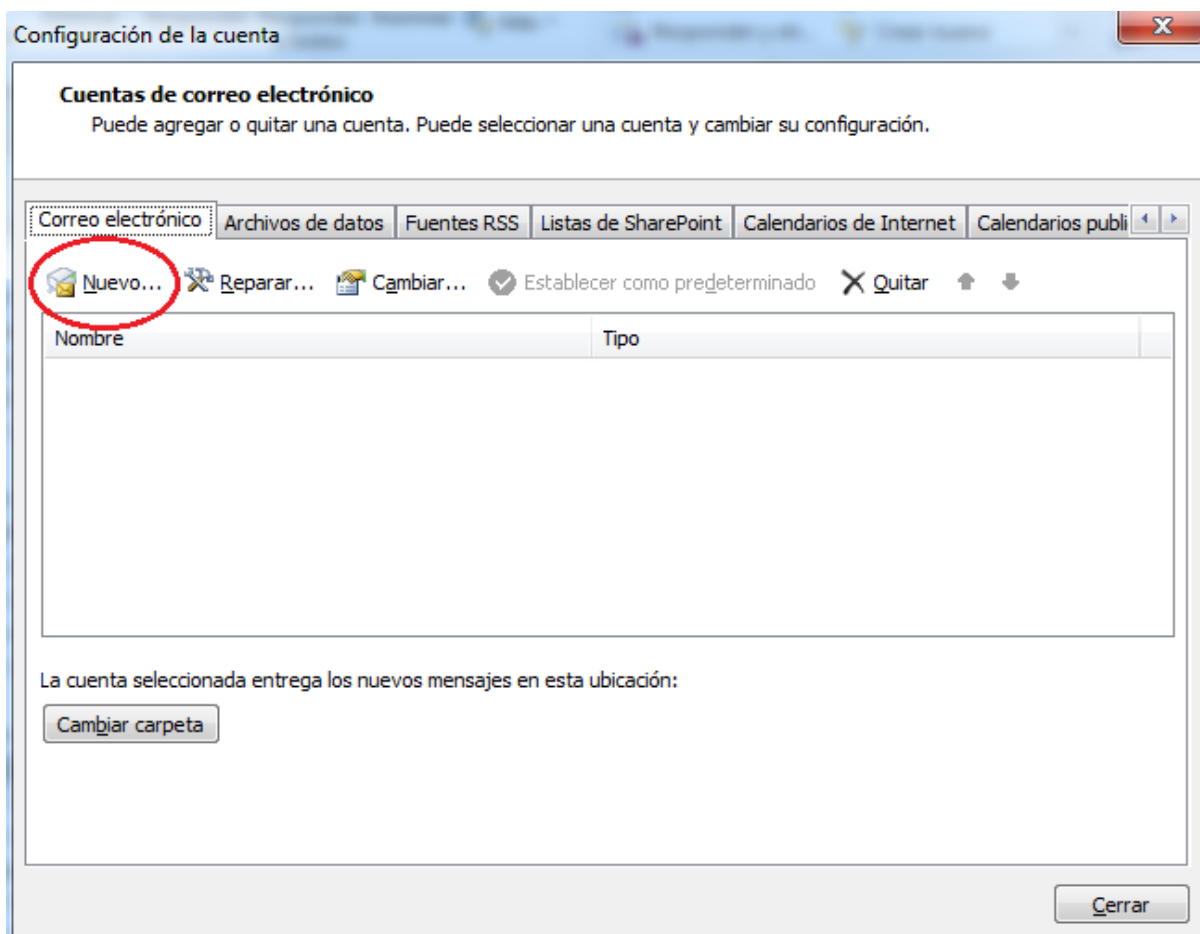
Configuración de la cuenta

Cuentas de correo electrónico
Puede agregar o quitar una cuenta. Puede seleccionar una cuenta y cambiar su configuración.

Correo electrónico | Archivos de datos | Fuentes RSS | Listas de SharePoint | Calendarios de Internet | Calendarios publi

Nuevo... Reparar... Cambiar... Establecer como predeterminado Quitar

| Nombre | Tipo |
|---|---|

La cuenta seleccionada entrega los nuevos mensajes en esta ubicación:

Cambiar carpeta

Cerrar